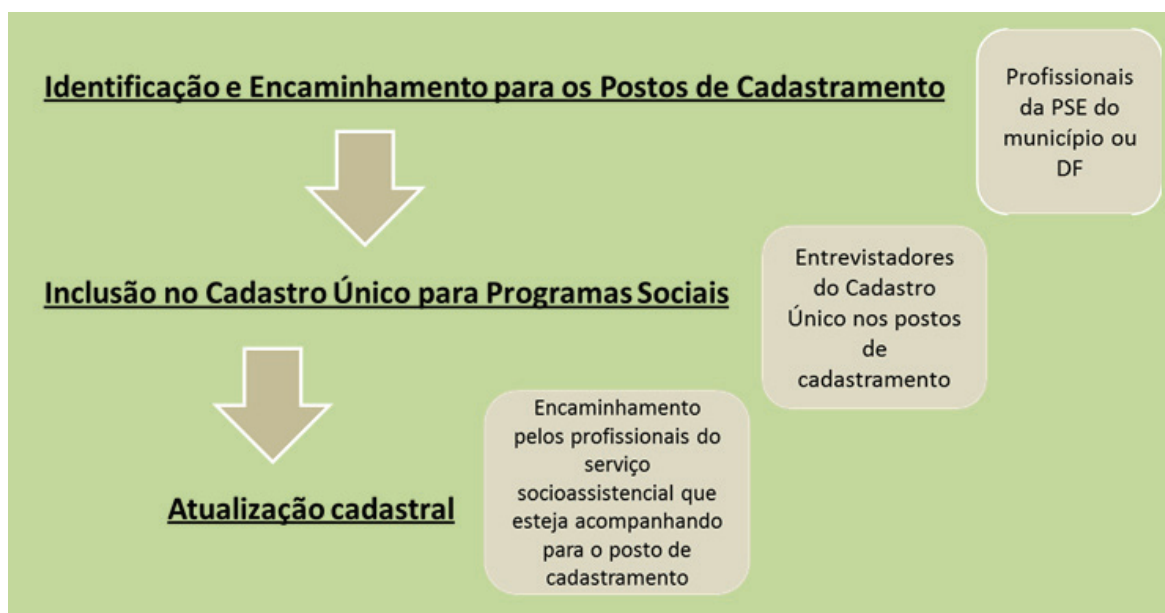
Identificação e Encaminhamento para os Postos de Cadastramento

Profissionais da PSE do município ou DF

Inclusão no Cadastro Único para Programas Sociais

Entrevistadores do Cadastro Único nos postos de cadastramento

Atualização cadastral

Encaminhamento pelos profissionais do serviço socioassistencial que esteja acompanhando para o posto de cadastramento